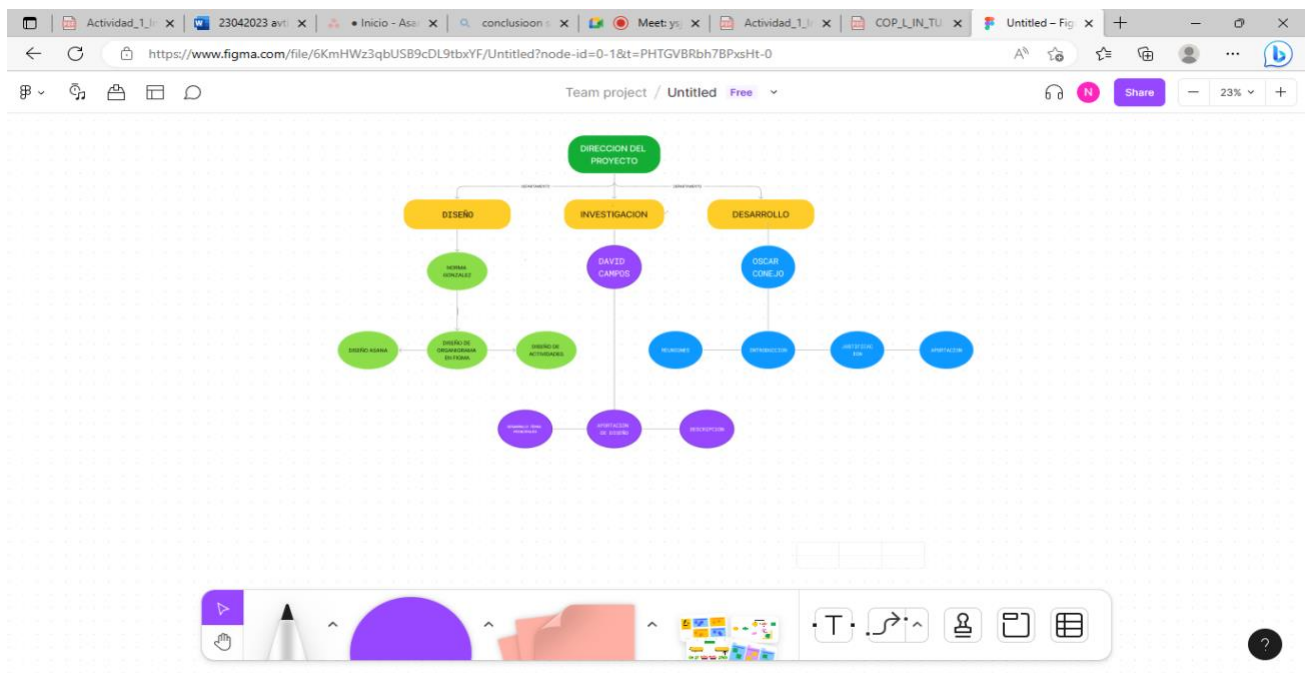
Actividad_1_I ×
23042023 avt ×
• Inicio - Asa ×
conclusioon ×
Meet: ys ×
Actividad_1_I ×
COP_L_IN_TU ×
Untitled – Fig ×

https://www.figma.com/file/6KmHWz3qbUSB9cDL9tbxYF/Untitled?node-id=0-1&t=PHTGVBRbh7BPxsHt-0

Team project / Untitled Free

N Share 23%

DIRECCION DEL PROYECTO

DEPARTMENT DEPARTMENT

DISEÑO
INVESTIGACION
DESARROLLO

NORMA GONZALEZ
DAVID CAMPOS
OSCAR CONEJO

DISEÑO ASANA
DISEÑO DE ORGANIGRAMA EN FIGMA
DISEÑO DE ACTIVIDADES

REUNIONES
INTRODUCCION
JUSTIFICACION
APORTACION

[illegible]
APORTACION DE DISEÑO
DESCRIPCION

?